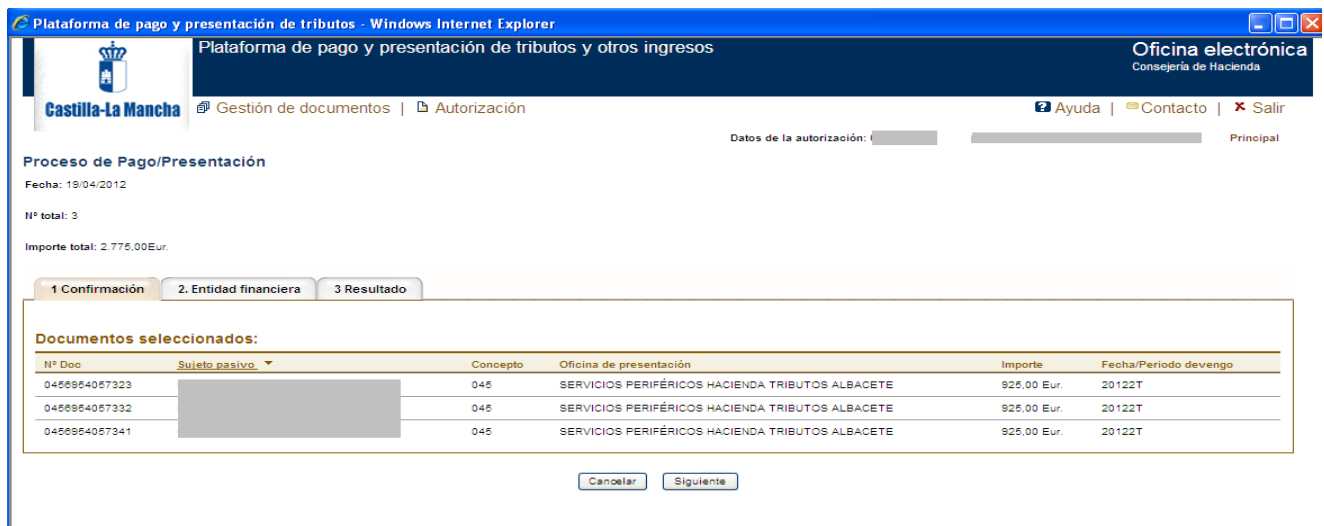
Plataforma de pago y presentación de tributos - Windows Internet Explorer

Castilla-La Mancha

Plataforma de pago y presentación de tributos y otros ingresos

Oficina electrónica
Consejería de Hacienda

Gestión de documentos | Autorización

Ayuda | Contacto | Salir

Datos de la autorización: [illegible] Principal

Proceso de Pago/Presentación

Fecha: 19/04/2012

Nº total: 3

Importe total: 2.775,00Eur.

1 Confirmación | 2. Entidad financiera | 3 Resultado

Documentos seleccionados:

| Nº Doc | Sujeto pasivo | Concepto | Oficina de presentación | Importe | Fecha/Periodo devengo |
|---|---|---|---|---|---|
| 0456954057323 | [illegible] | 045 | SERVICIOS PERIFÉRICOS HACIENDA TRIBUTOS ALBACETE | 925,00 Eur. | 20122T |
| 0456954057332 | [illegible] | 045 | SERVICIOS PERIFÉRICOS HACIENDA TRIBUTOS ALBACETE | 925,00 Eur. | 20122T |
| 0456954057341 | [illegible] | 045 | SERVICIOS PERIFÉRICOS HACIENDA TRIBUTOS ALBACETE | 925,00 Eur. | 20122T |

Cancelar Siguiente